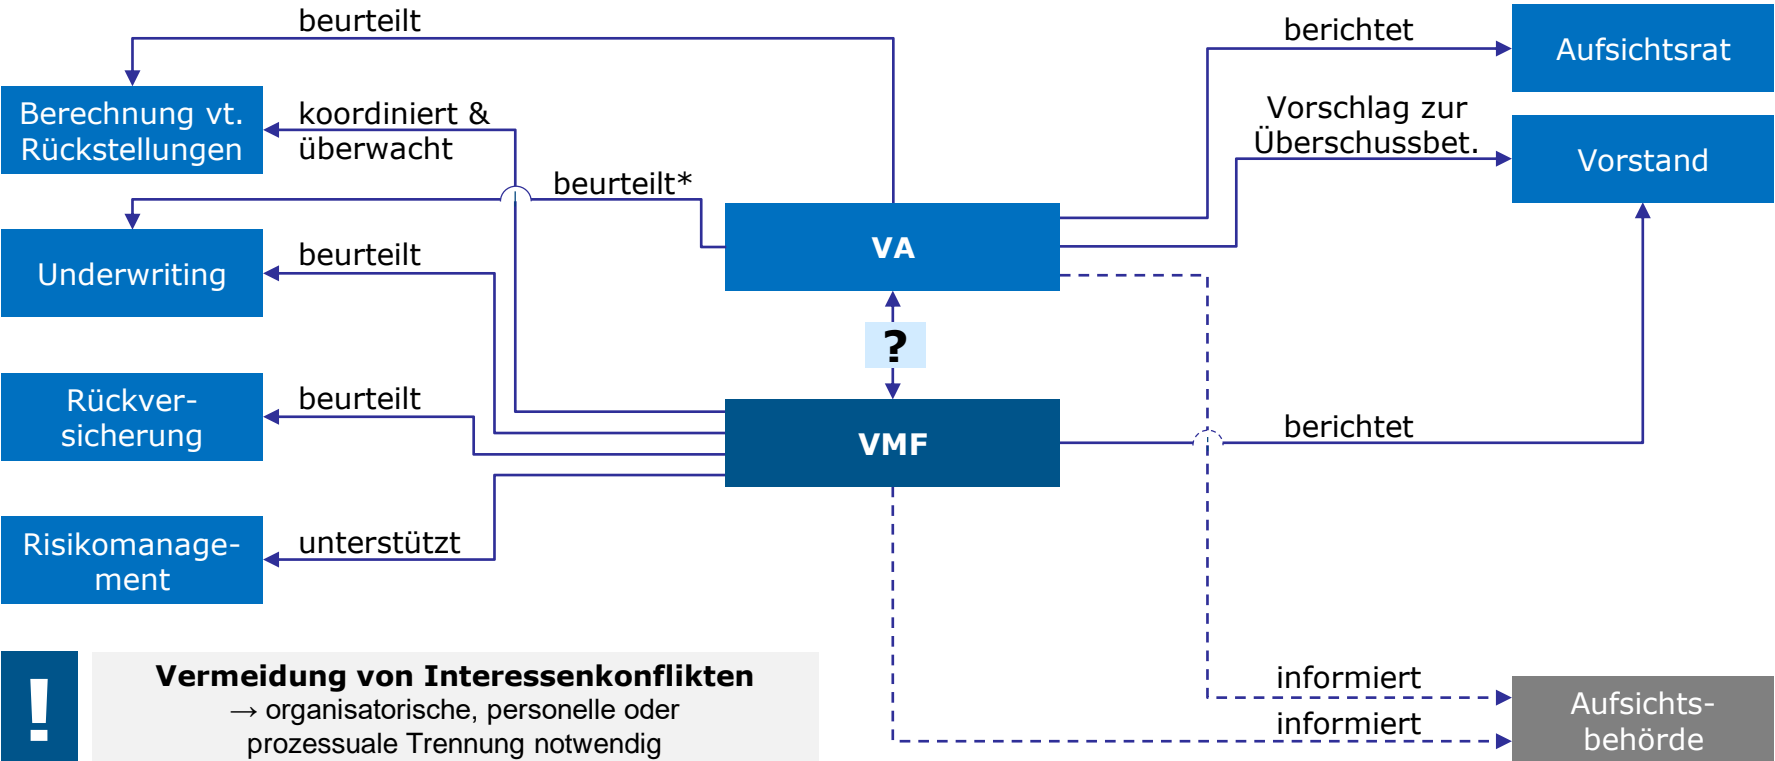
beurteilt

Berechnung vt. Rückstellungen

koordiniert & überwacht

beurteilt*

Underwriting

beurteilt

Rückversicherung

beurteilt

Risikomanagement

unterstützt

VA

?

VMF

berichtet

Aufsichtsrat

Vorschlag zur Überschussbet.

Vorstand

berichtet

informiert

informiert

Aufsichtsbehörde

!

Vermeidung von Interessenkonflikten
→ organisatorische, personelle oder prozessuale Trennung notwendig